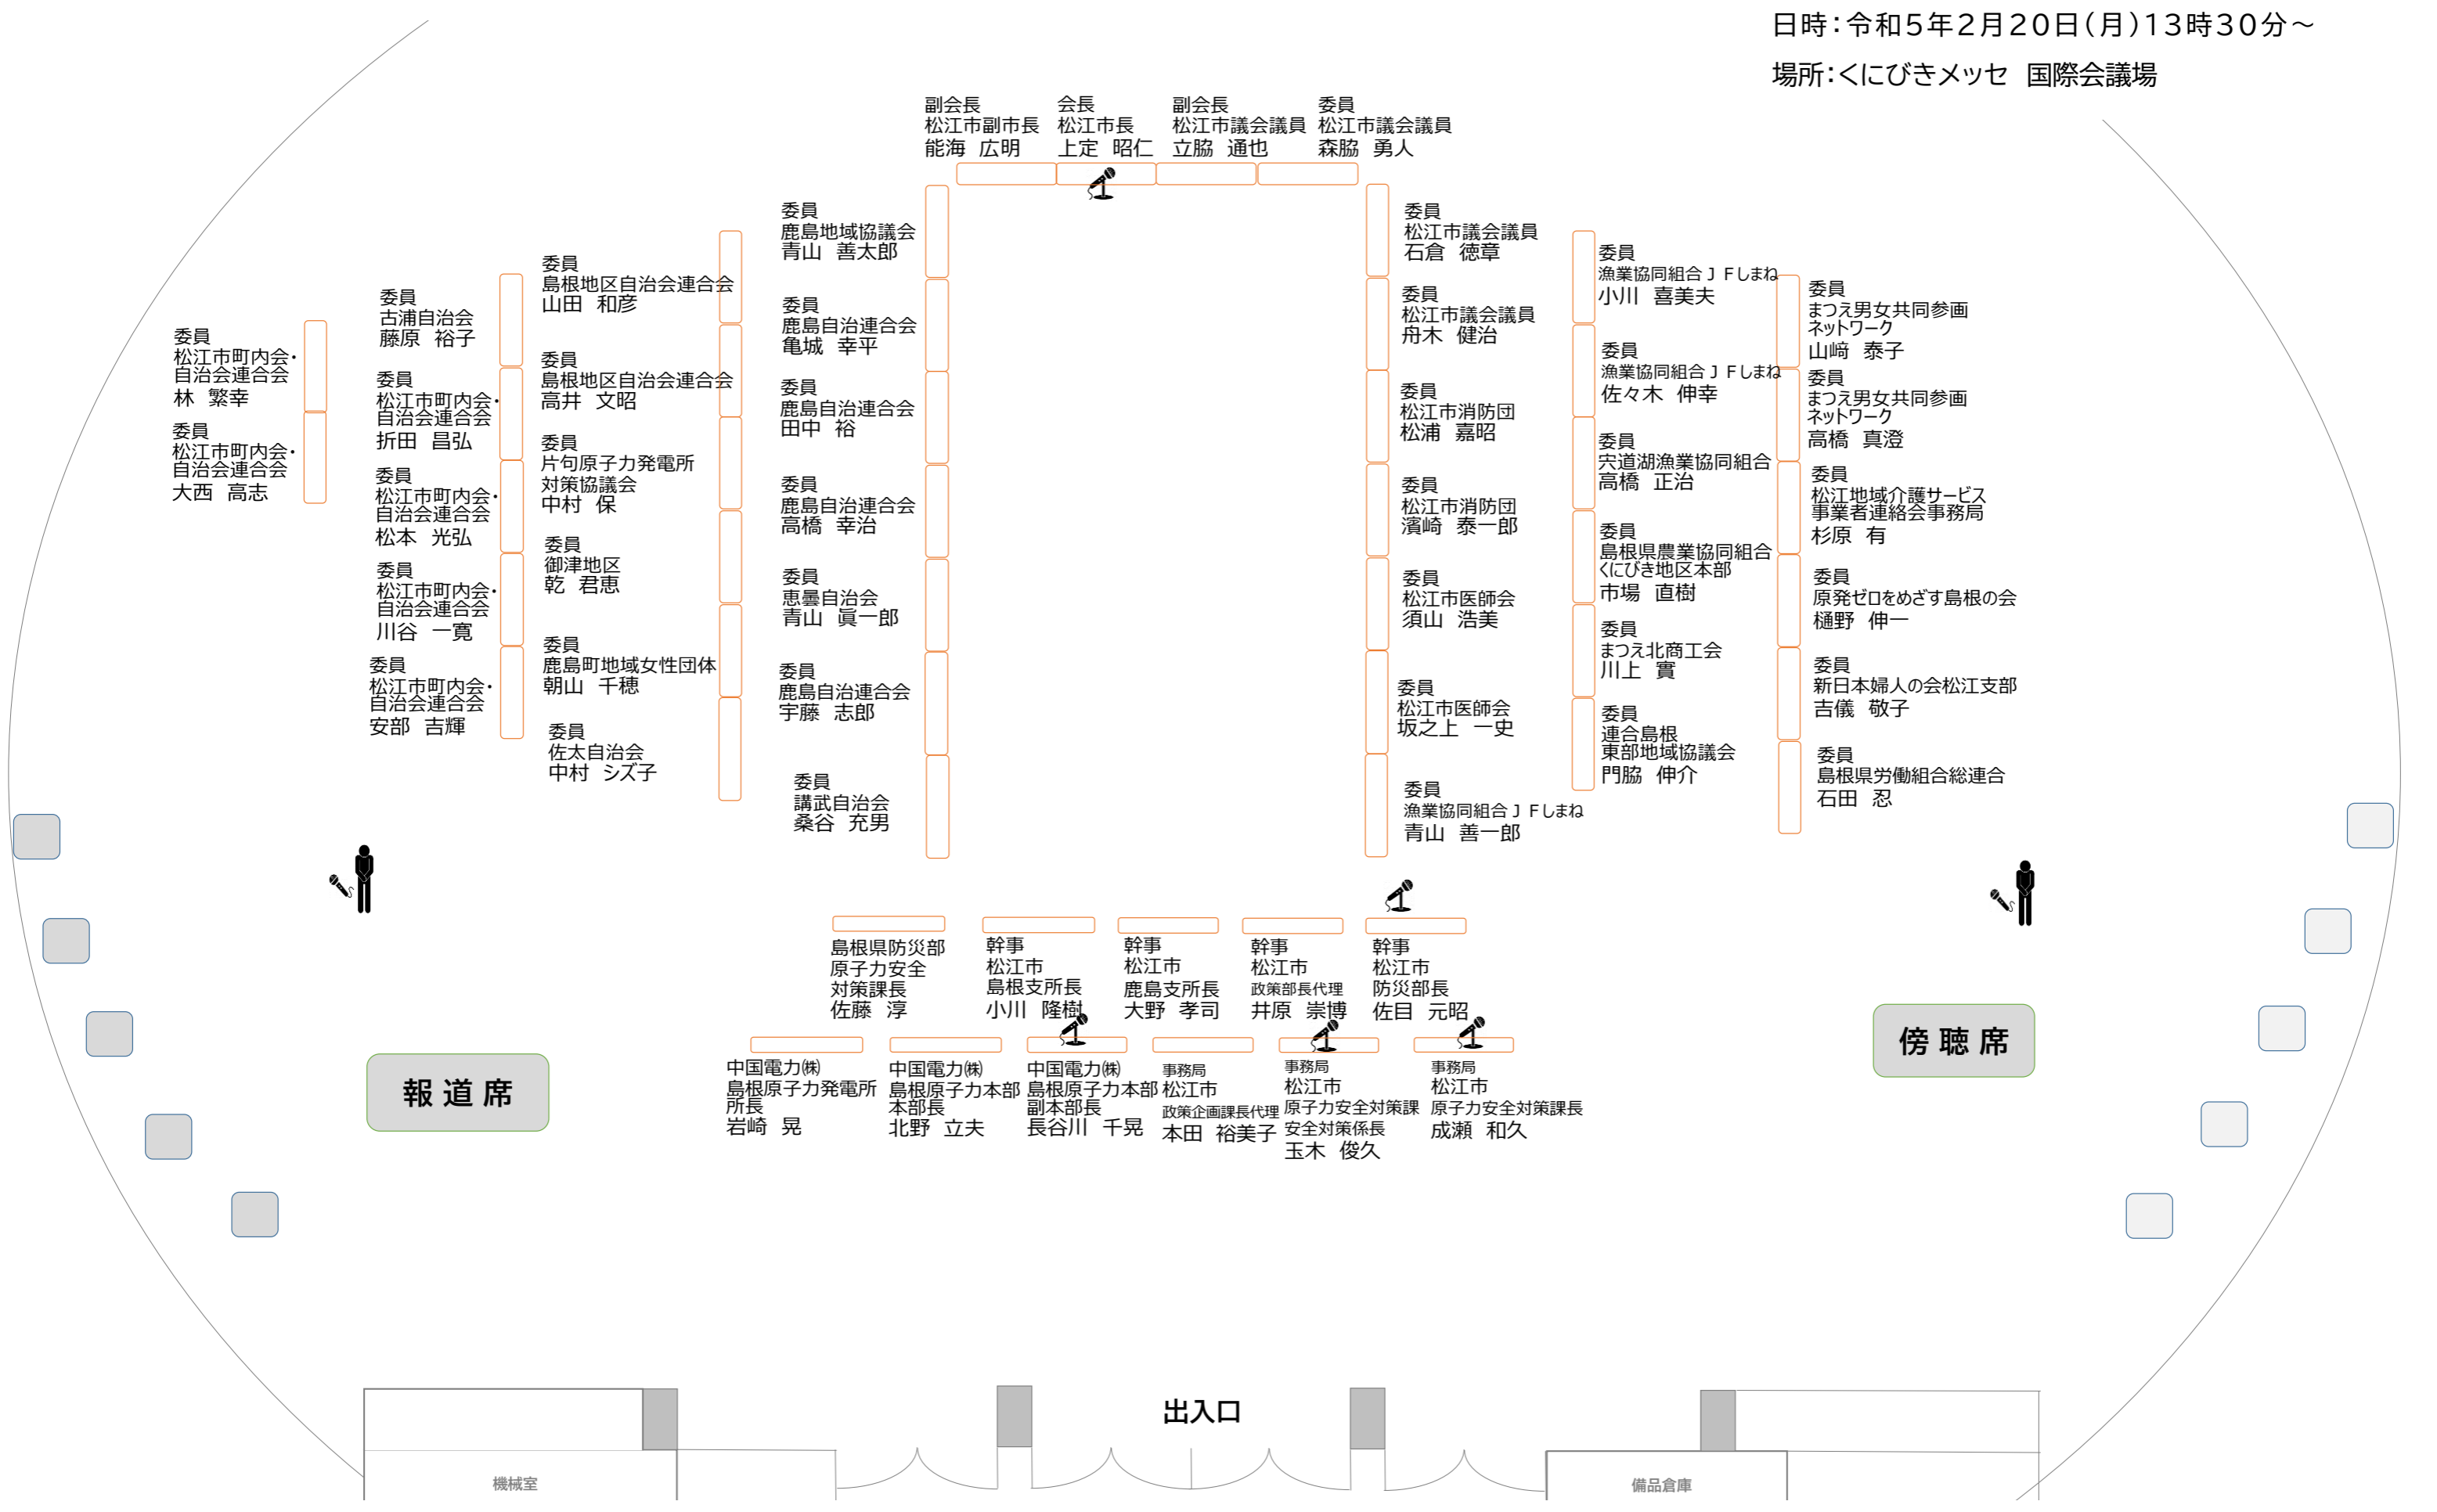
日時:令和5年2月20日(月)13時30分～
場所:くにびきメッセ　国際会議場

副会長
松江市副市長
能海　広明

会長
松江市長
上定　昭仁

副会長
松江市議会議員
立脇　通也

委員
松江市議会議員
森脇　勇人

委員
鹿島地域協議会
青山　善太郎

委員
鹿島自治連合会
亀城　幸平

委員
鹿島自治連合会
田中　裕

委員
鹿島自治連合会
高橋　幸治

委員
恵曇自治会
青山　眞一郎

委員
鹿島自治連合会
宇藤　志郎

委員
講武自治会
桑谷　充男

委員
島根地区自治会連合会
山田　和彦

委員
島根地区自治会連合会
高井　文昭

委員
片句原子力発電所
対策協議会
中村　保

委員
御津地区
乾　君恵

委員
鹿島町地域女性団体
朝山　千穂

委員
佐太自治会
中村　シズ子

委員
古浦自治会
藤原　裕子

委員
松江市町内会・
自治会連合会
折田　昌弘

委員
松江市町内会・
自治会連合会
松本　光弘

委員
松江市町内会・
自治会連合会
川谷　一寛

委員
松江市町内会・
自治会連合会
安部　吉輝

委員
松江市町内会・
自治会連合会
林　繁幸

委員
松江市町内会・
自治会連合会
大西　高志

委員
松江市議会議員
石倉　徳章

委員
松江市議会議員
舟木　健治

委員
松江市消防団
松浦　嘉昭

委員
松江市消防団
濱崎　泰一郎

委員
松江市医師会
須山　浩美

委員
松江市医師会
坂之上　一史

委員
漁業協同組合ＪＦしまね
青山　善一郎

委員
漁業協同組合ＪＦしまね
小川　喜美夫

委員
漁業協同組合ＪＦしまね
佐々木　伸幸

委員
宍道湖漁業協同組合
高橋　正治

委員
島根県農業協同組合
くにびき地区本部
市場　直樹

委員
まつえ北商工会
川上　實

委員
連合島根
東部地域協議会
門脇　伸介

委員
まつえ男女共同参画
ネットワーク
山﨑　泰子

委員
まつえ男女共同参画
ネットワーク
高橋　真澄

委員
松江地域介護サービス
事業者連絡会事務局
杉原　有

委員
原発ゼロをめざす島根の会
樋野　伸一

委員
新日本婦人の会松江支部
吉儀　敬子

委員
島根県労働組合総連合
石田　忍

島根県防災部
原子力安全
対策課長
佐藤　淳

幹事
松江市
島根支所長
小川　隆樹

幹事
松江市
鹿島支所長
大野　孝司

幹事
松江市
政策部長代理
井原　崇博

幹事
松江市
防災部長
佐目　元昭

中国電力㈱
島根原子力発電所
所長
岩崎　晃

中国電力㈱
島根原子力本部
本部長
北野　立夫

中国電力㈱
島根原子力本部
副本部長
長谷川　千晃

事務局
松江市
政策企画課長代理
本田　裕美子

事務局
松江市
原子力安全対策課
安全対策係長
玉木　俊久

事務局
松江市
原子力安全対策課長
成瀬　和久

報 道 席

傍 聴 席

出入口

機械室

備品倉庫